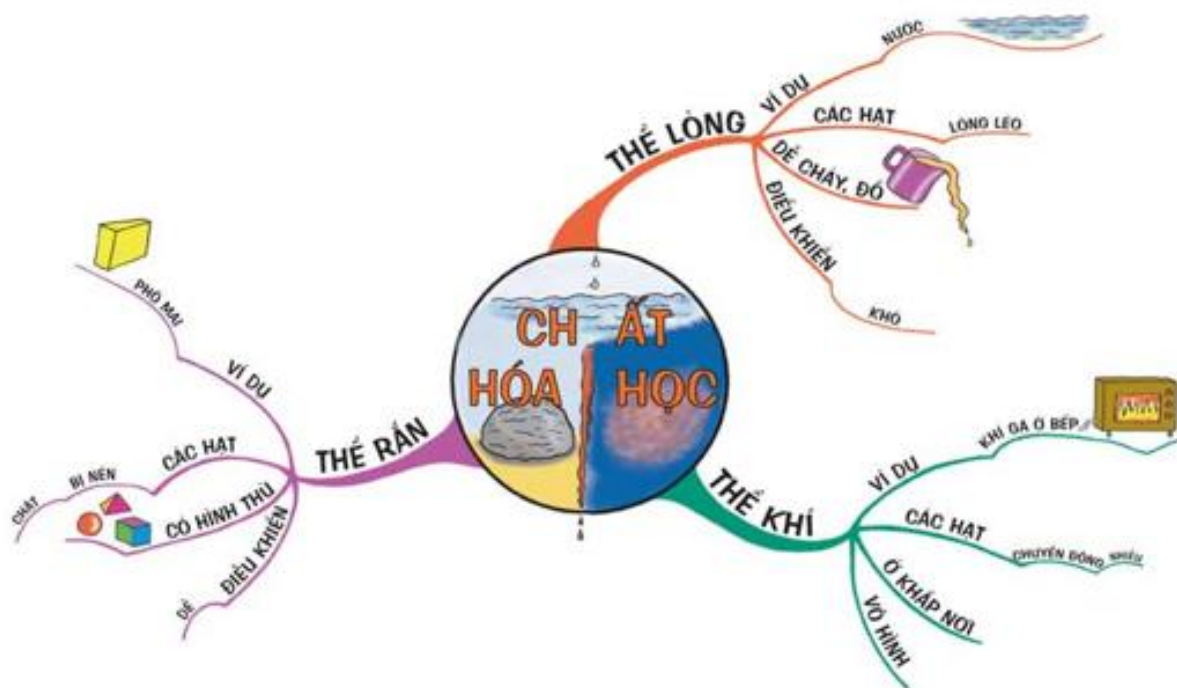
CH ẤT
HÓA HỌC

THỂ LỎNG
VÍ DỤ
NƯỚC
CÁC HẠT
LỎNG LẺO
DỄ CHÁY, ĐỔ
ĐIỀU KHIỂN
KHÓ

THỂ RẮN
VÍ DỤ
PHÔ MAI
CÁC HẠT
BỊ NÉN
CHẶT
CÓ HÌNH THÙ
ĐIỀU KHIỂN
DỄ

THỂ KHÍ
VÍ DỤ
KHÍ GA Ở BẾP
CÁC HẠT
CHUYỂN ĐỘNG NHIỀU
Ở KHẮP NƠI
VÔ HÌNH